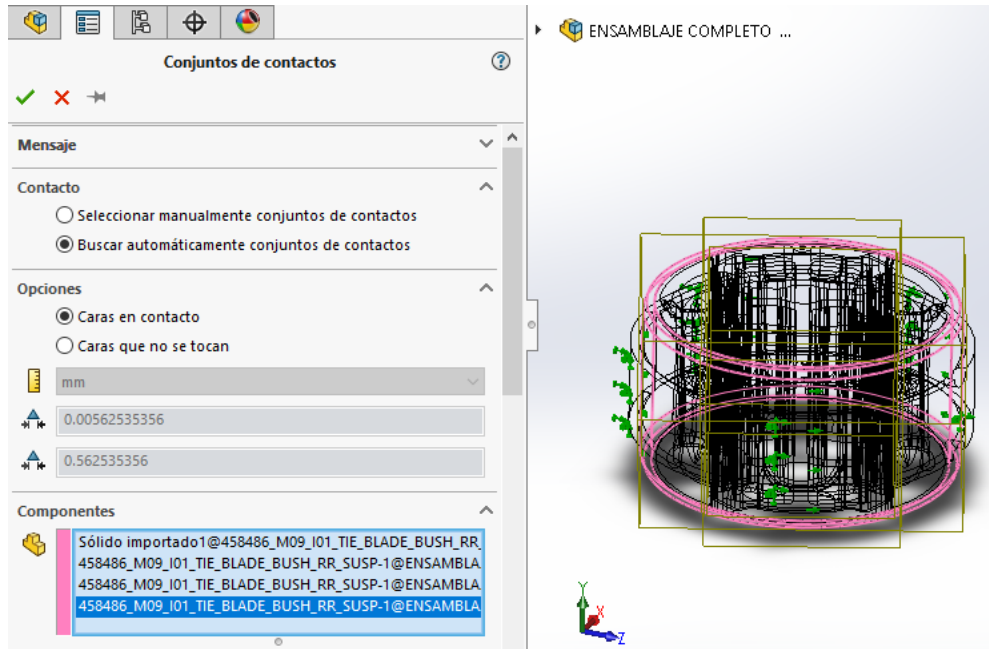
Conjuntos de contactos

Mensaje

Contacto

Seleccionar manualmente conjuntos de contactos

Buscar automáticamente conjuntos de contactos

Opciones

Caras en contacto

Caras que no se tocan

mm

0.00562535356

0.562535356

Componentes

Sólido importado1@458486_M09_I01_TIE_BLADE_BUSH_RR_
458486_M09_I01_TIE_BLADE_BUSH_RR_SUSP-1@ENSAMBLA
458486_M09_I01_TIE_BLADE_BUSH_RR_SUSP-1@ENSAMBLA
458486_M09_I01_TIE_BLADE_BUSH_RR_SUSP-1@ENSAMBLA

ENSAMBLAJE COMPLETO ...

Y
X
Z